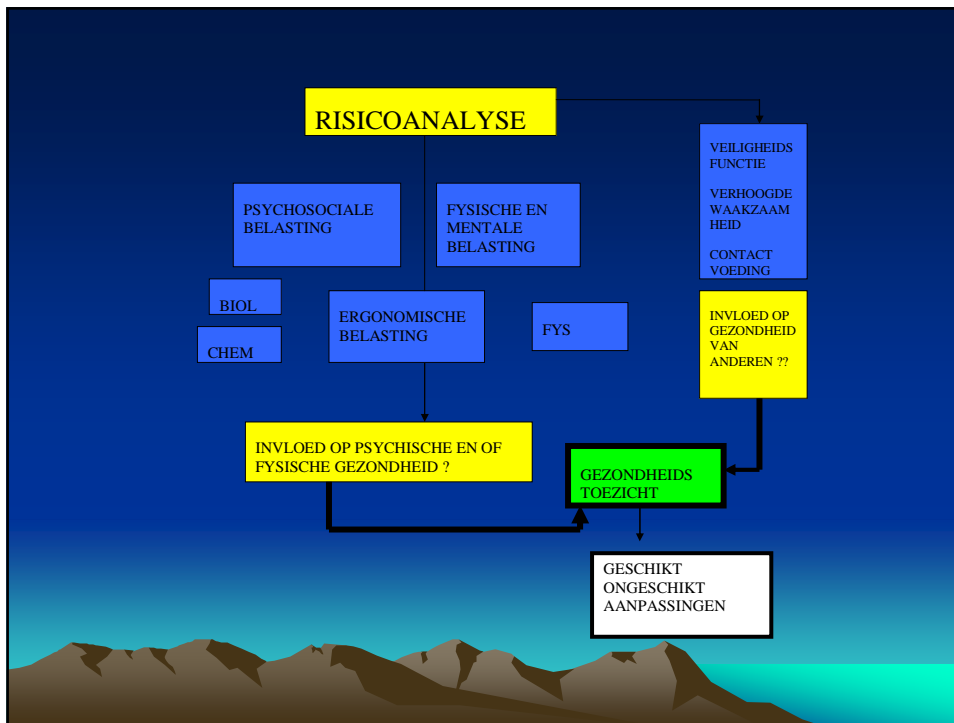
RISICOANALYSE

VEILIGHEIDS FUNCTIE

VERHOOGDE WAAKZAAM HEID

CONTACT VOEDING

PSYCHOSOCIALE BELASTING

FYSISCHE EN MENTALE BELASTING

BIOL

CHEM

ERGONOMISCHE BELASTING

FYS

INVLOED OP GEZONDHEID VAN ANDEREN ??

INVLOED OP PSYCHISCHE EN OF FYSISCHE GEZONDHEID ?

GEZONDHEIDS TOEZICHT

GESCHIKT
ONGESCHIKT
AANPASSINGEN